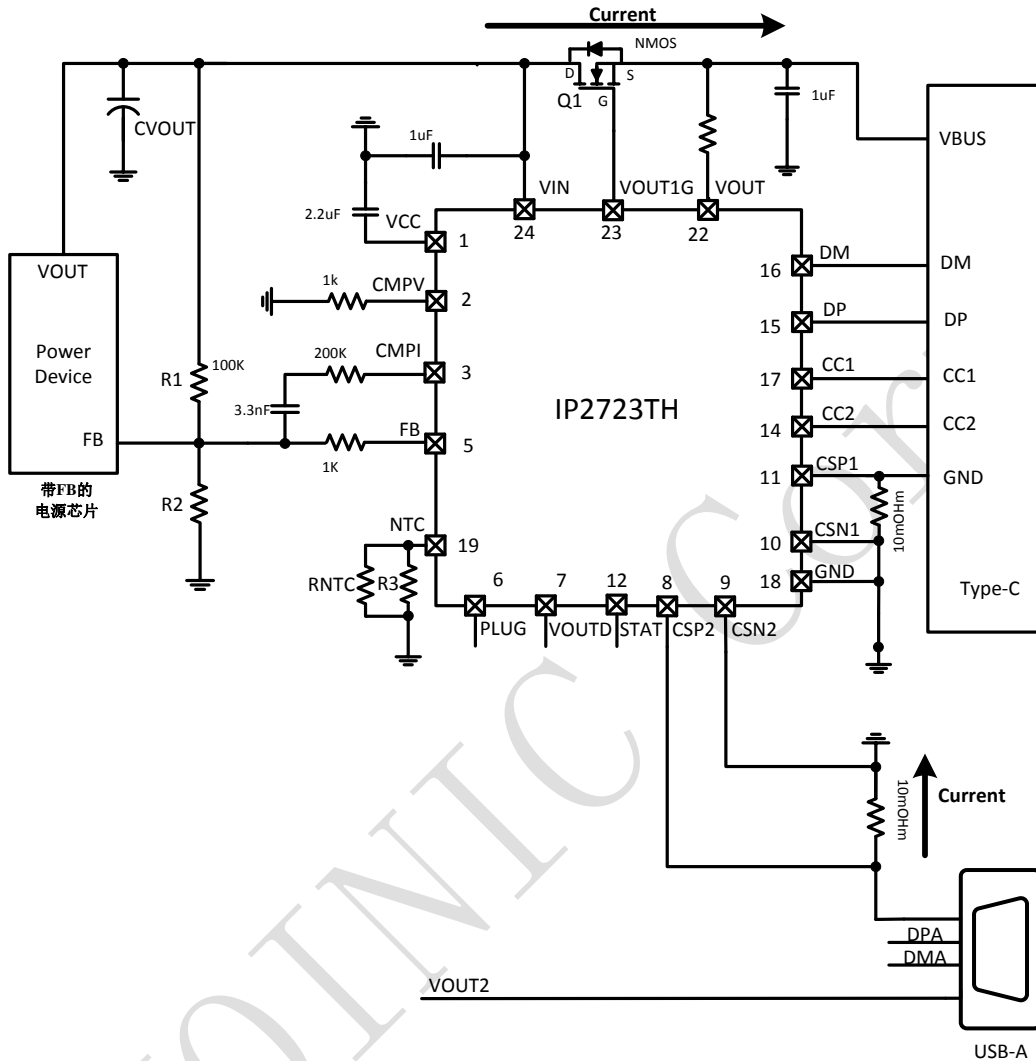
Current
NMOS
D
S
G
Q1
1uF
1uF
CVOUT
VBUS
2.2uF
VCC
VIN
VOUT1G
VOUT
24
23
22
1
VOUT
Power Device
FB
1k
CMPV
2
200K
CMPI
3
R1
100K
3.3nF
FB
5
1K
R2
带FB的电源芯片
IP2723TH
16
DM
DM
15
DP
DP
17
CC1
CC1
14
CC2
CC2
11
CSP1
GND
10mOHm
10
CSN1
18
GND
NTC
19
RNTC
R3
6
PLUG
7
VOUTD
12
STAT
8
CSP2
9
CSN2
Type-C
10mOHm
Current
DPA
DMA
VOUT2
USB-A